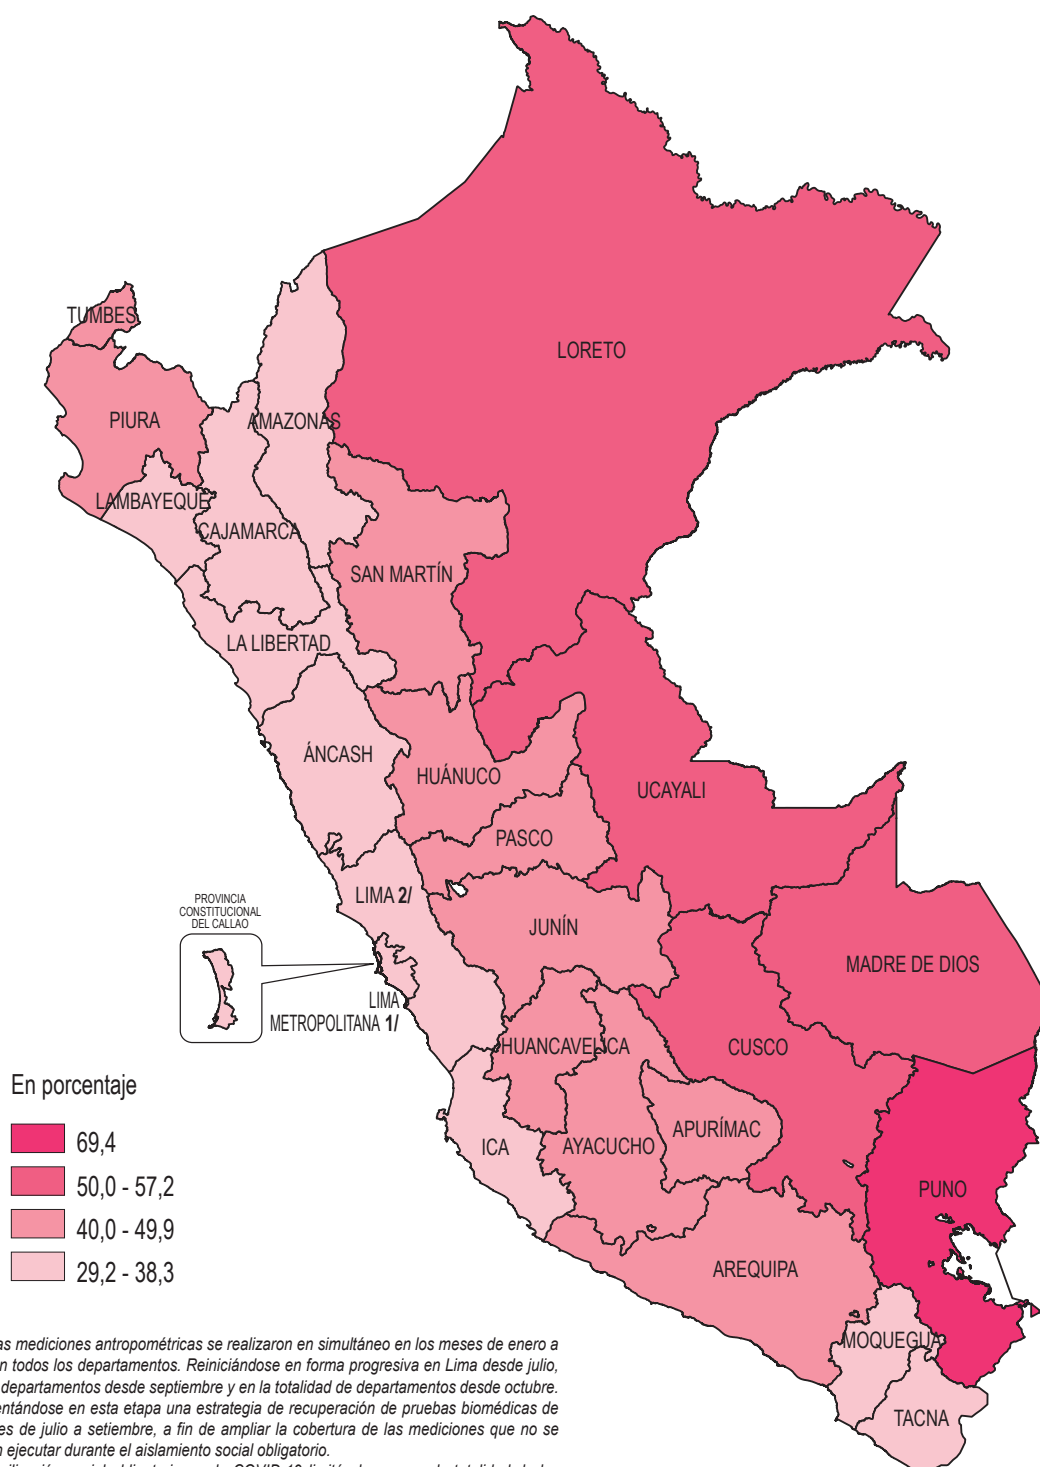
LORETO

TUMBES

PIURA

AMAZONAS

LAMBAYEQUE

CAJAMARCA

SAN MARTÍN

LA LIBERTAD

ÁNCASH

HUÁNUCO

UCAYALI

PASCO

LIMA 2/

PROVINCIA CONSTITUCIONAL DEL CALLAO

JUNÍN

MADRE DE DIOS

LIMA METROPOLITANA 1/

HUANCAVELICA

CUSCO

En porcentaje

69,4

50,0 - 57,2

40,0 - 49,9

29,2 - 38,3

ICA

AYACUCHO

APURÍMAC

PUNO

AREQUIPA

MOQUEGUA

TACNA

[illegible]as mediciones antropométricas se realizaron en simultáneo en los meses de enero a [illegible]n todos los departamentos. Reiniciándose en forma progresiva en Lima desde julio, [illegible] departamentos desde septiembre y en la totalidad de departamentos desde octubre. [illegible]ntándose en esta etapa una estrategia de recuperación de pruebas biomédicas de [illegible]es de julio a setiembre, a fin de ampliar la cobertura de las mediciones que no se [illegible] ejecutar durante el aislamiento social obligatorio.

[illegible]